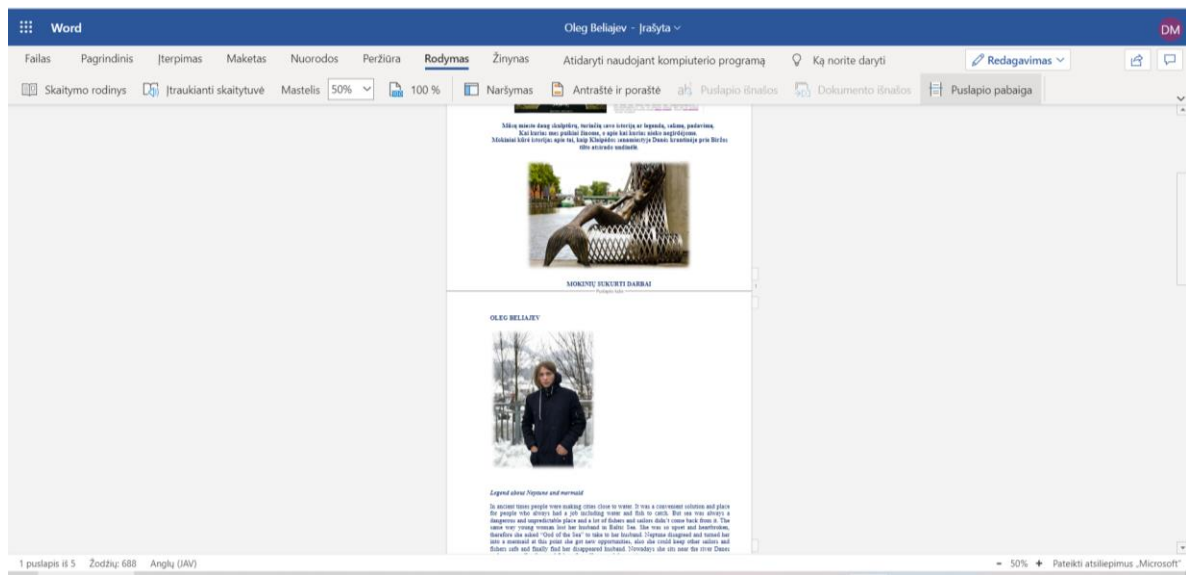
Word Oleg Beliajev - Įrašyta DM

Failas Pagrindinis Įterpimas Maketas Nuorodos Peržiūra Rodymas Žinynas Atidaryti naudojant kompiuterio programą Ką norite daryti Redagavimas

Skaitymo rodinys Įtraukianti skaitytuvė Mastelis 50% 100 % Naršymas Antraštė ir poraštė Puslapio išnašos Dokumento išnašos Puslapio pabaiga

Mūsų mieste daug skulptūrų, turinčių savo istoriją ar legendą, sakmę, padavimą. Kai kurias mes puikiai žinome, o apie kai kurias nieko negirdėjome. Mokiniai kūrė istorijas apie tai, kaip Klaipėdos uostamiestyje Danės krantinėje prie Biržos tilto atsirado undinėlė.

MOKINIŲ SUKURTI DARBAI

Puslapio galas

OLEG BELIAJEV

Legend about Neptune and mermaid

In ancient times people were making cities close to water. It was a convenient solution and place for people who always had a job including water and fish to catch. But sea was always a dangerous and unpredictable place and a lot of fishers and sailors didn't come back from it. The same way young woman lost her husband in Baltic Sea. She was so upset and heartbroken, therefore she asked "God of the Sea" to take to her husband. Neptune disagreed and turned her into a mermaid at this point she got new opportunities, also she could keep other sailors and fishers safe and finally find her disappeared husband. Nowadays she sits near the river Danes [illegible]

1 puslapis iš 5 Žodžių: 688 Anglų (JAV) 50% Pateikti atsiliepimus „Microsoft"